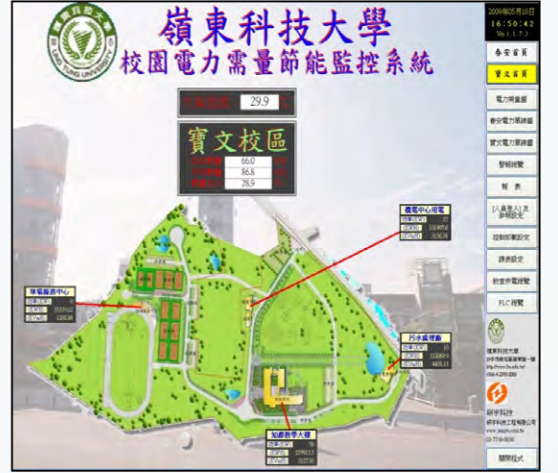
嶺東科技大學
校園電力需量節能監控系統

LING TUNG UNIVERSITY

2009年05月18日
16:50:42
Ver.1.1.7.1

春安校區
實文校區
電力需量圖
春安電力需量圖
實文電力需量圖
智能控制
報表
[人員登入]及參數設定
控制時間設定
請求設定
前瞻管理模組
PLC 控制

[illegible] 29.9

實文校區
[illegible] 66.0
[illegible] 86.8
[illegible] 28.9

機電中心用電
學餐服務中心
污水處理廠
知齋教學大樓

嶺東科技大學
佑宇科技